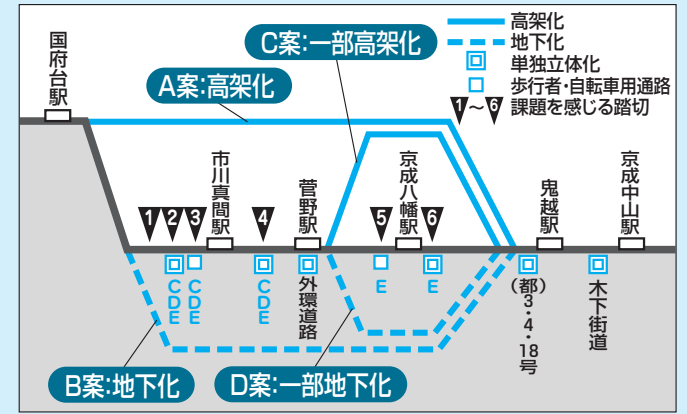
高架化
地下化
単独立体化
歩行者・自転車用通路
1～6 課題を感じる踏切

C案:一部高架化
A案:高架化
国府台駅
市川真間駅
菅野駅
京成八幡駅
鬼越駅
京成中山駅
1 2 3 4 5 6
C D E
C D E
C D E
外環道路
E
E
(都)3・4・18号
木下街道
B案:地下化
D案:一部地下化